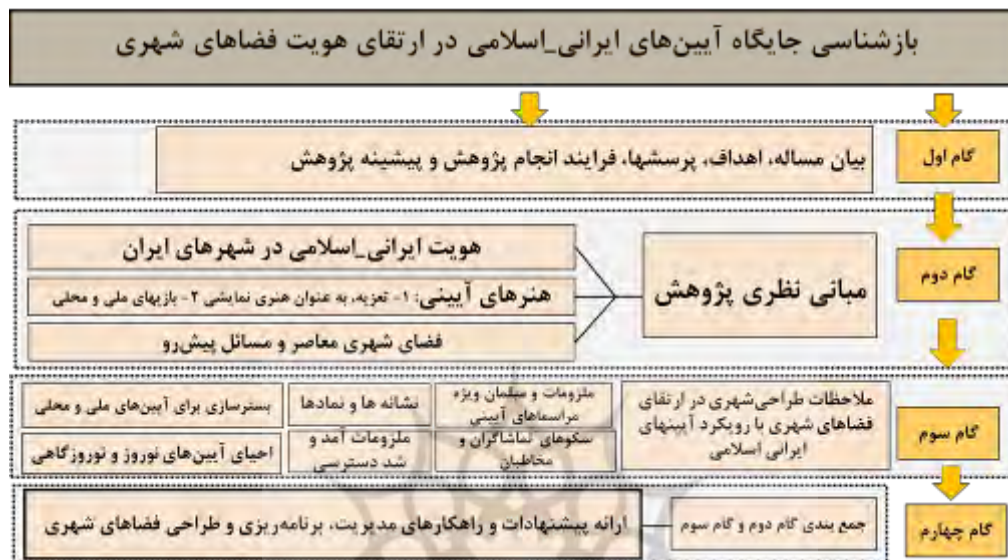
بازشناسی جایگاه آیین‌های ایرانی_اسلامی در ارتقای هویت فضاهای شهری

گام اول

بیان مساله، اهداف، پرسشها، فرایند انجام پژوهش و پیشینه پژوهش

گام دوم

مبانی نظری پژوهش

هویت ایرانی_اسلامی در شهرهای ایران

هنرهای آیینی: ۱- تعزیه، به عنوان هنری نمایشی ۲- بازیهای ملی و محلی

فضای شهری معاصر و مسائل پیش‌رو

گام سوم

ملاحظات طراحی‌شهری در ارتقای فضاهای شهری با رویکرد آیینهای ایرانی اسلامی

ملزومات و مبلمان ویژه مراسمهای آیینی

نشانه ها و نمادها

بسترسازی برای آیین‌های ملی و محلی

سکوهای تماشاگران و مخاطبان

ملزومات آمد و شد دسترسی

احیای آیین‌های نوروز و نوروزگاهی

گام چهارم

جمع بندی گام دوم و گام سوم

ارائه پیشنهادات و راهکارهای مدیریت، برنامه‌ریزی و طراحی فضاهای شهری